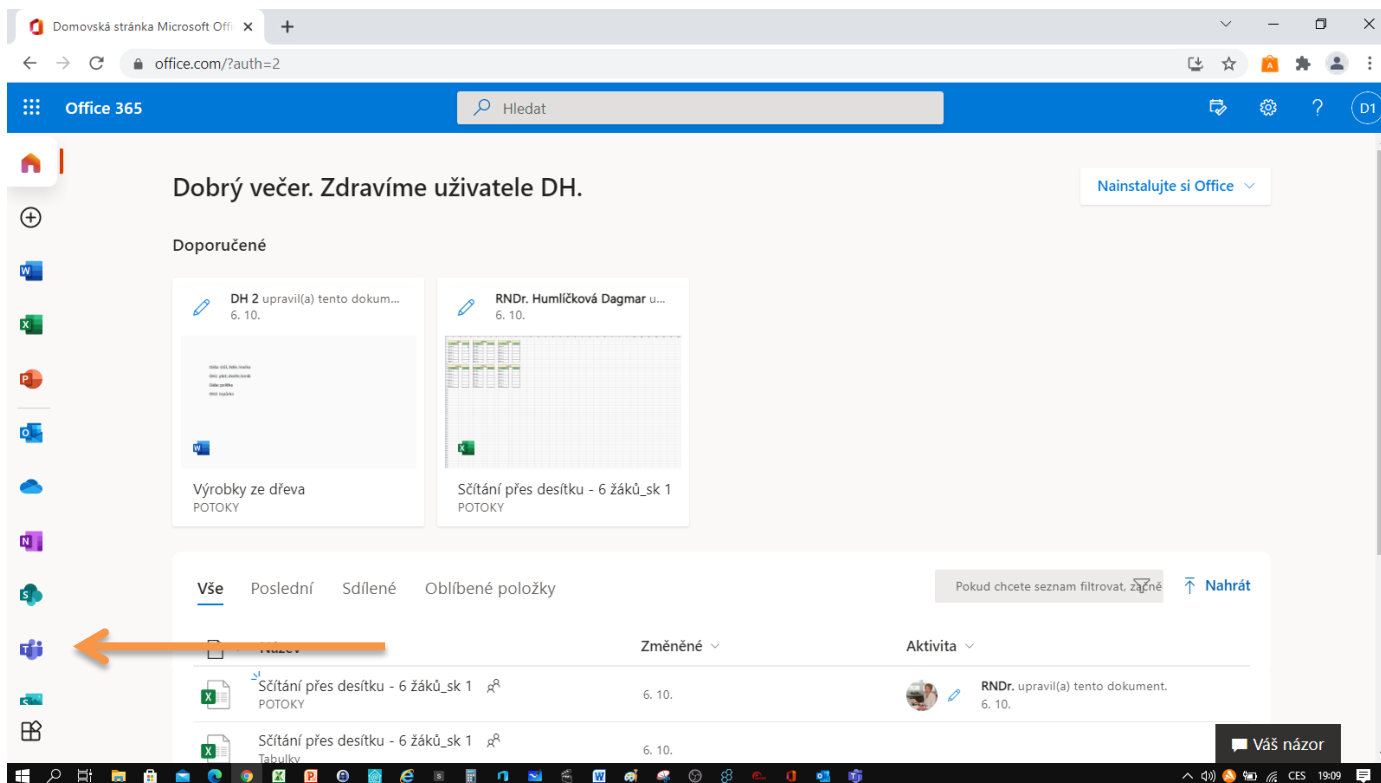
Domovská stránka Microsoft Offi ×
+
office.com/?auth=2
Office 365
Hledat
D1
Dobrý večer. Zdravíme uživatele DH.
Nainstalujte si Office
Doporučené
DH 2 upravil(a) tento dokum...
6. 10.
RNDr. Humlíčková Dagmar u...
6. 10.
Výrobky ze dřeva
POTOKY
Sčítání přes desítku - 6 žáků_sk 1
POTOKY
Vše
Poslední
Sdílené
Oblíbené položky
Pokud chcete seznam filtrovat, začně
Nahrát
Název
Změněné
Aktivita
Sčítání přes desítku - 6 žáků_sk 1
POTOKY
6. 10.
RNDr. upravil(a) tento dokument.
6. 10.
Sčítání přes desítku - 6 žáků_sk 1
Tabulky
6. 10.
Váš názor
CES
19:09